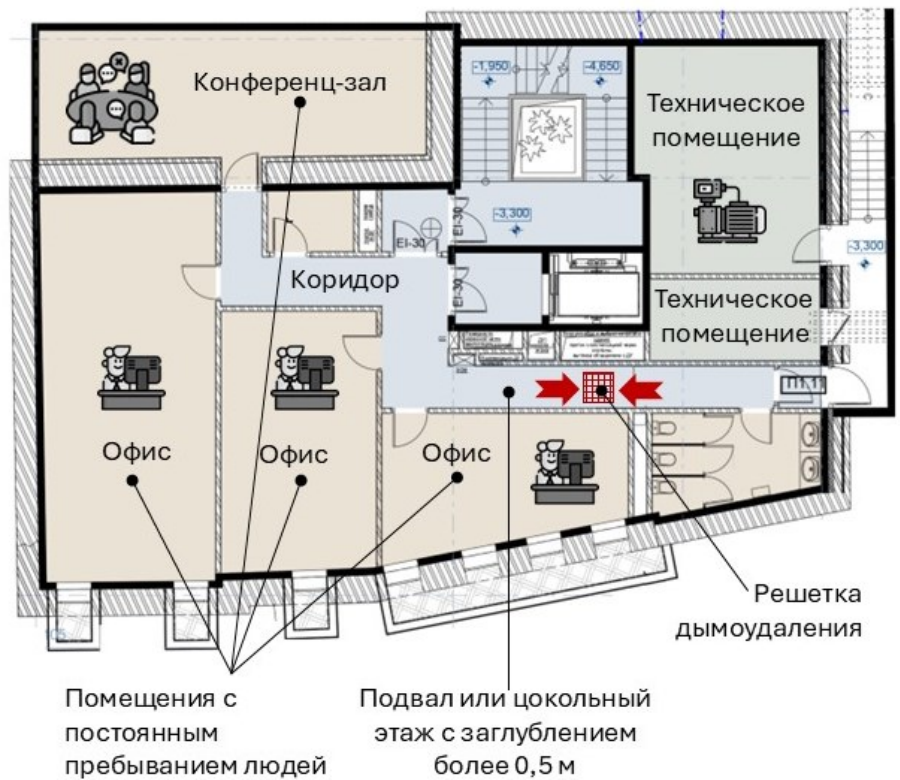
-1,950
-4,650
Конференц-зал
Техническое помещение
-3,300
EI-30
EI-30
EI-30
-3,300
Коридор
Техническое помещение
Офис
Офис
Офис
Решетка дымоудаления
Помещения с постоянным пребыванием людей
Подвал или цокольный этаж с заглублением более 0,5 м